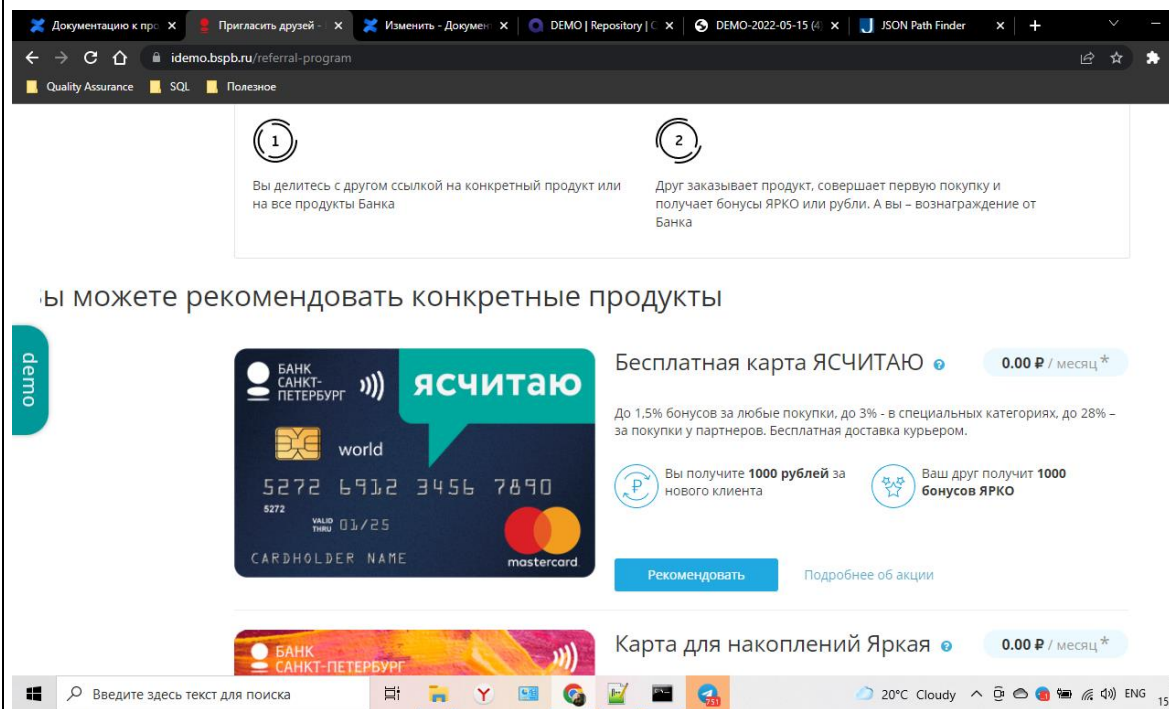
Документацию к про ×
Пригласить друзей ×
Изменить - Докумен ×
DEMO | Repository | ×
DEMO-2022-05-15 ×
JSON Path Finder ×
+

idemo.bspb.ru/referral-program

Quality Assurance
SQL
Полезное

1

Вы делитесь с другом ссылкой на конкретный продукт или на все продукты Банка

2

Друг заказывает продукт, совершает первую покупку и получает бонусы ЯРКО или рубли. А вы – вознаграждение от Банка

ы можете рекомендовать конкретные продукты

demo

БАНК САНКТ-ПЕТЕРБУРГ
ясчитаю
world
5272 6912 3456 7890
5272
VALID THRU 01/25
CARDHOLDER NAME
mastercard

Бесплатная карта ЯСЧИТАЮ
0.00 ₽ / месяц *

До 1,5% бонусов за любые покупки, до 3% - в специальных категориях, до 28% – за покупки у партнеров. Бесплатная доставка курьером.

Вы получите 1000 рублей за нового клиента

Ваш друг получит 1000 бонусов ЯРКО

Рекомендовать
Подробнее об акции

БАНК САНКТ-ПЕТЕРБУРГ

Карта для накоплений Яркая
0.00 ₽ / месяц *

Введите здесь текст для поиска
20°C Cloudy
ENG
15